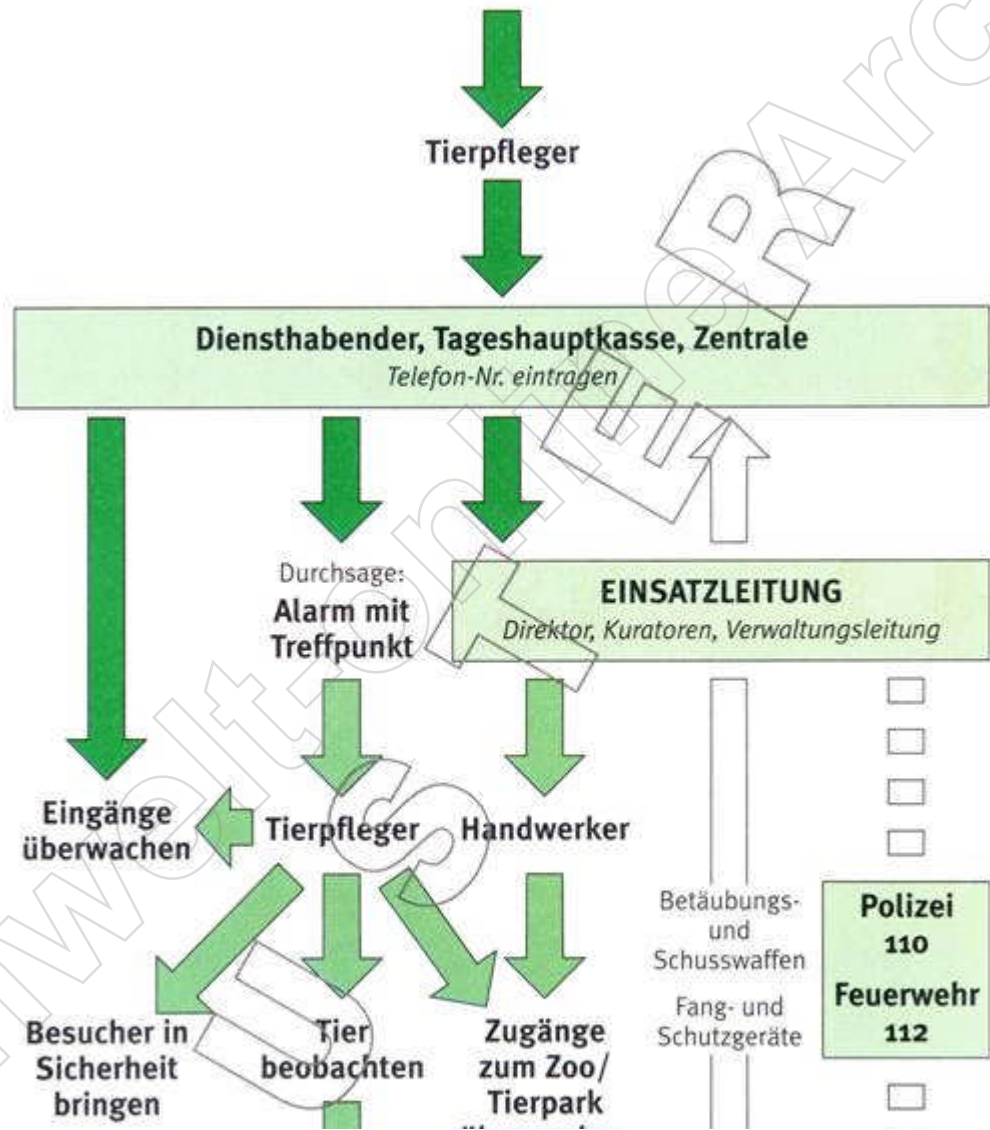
Tierpfleger

Diensthabender, Tageshauptkasse, Zentrale
Telefon-Nr. eintragen

Durchsage:
Alarm mit Treffpunkt

EINSATZLEITUNG
Direktor, Kuratoren, Verwaltungsleitung

Eingänge überwachen

Tierpfleger

Handwerker

Betäubungs- und Schusswaffen

Fang- und Schutzgeräte

Polizei
110
Feuerwehr
112

Besucher in Sicherheit bringen

Tier beobachten

Zugänge zum Zoo/ Tierpark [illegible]